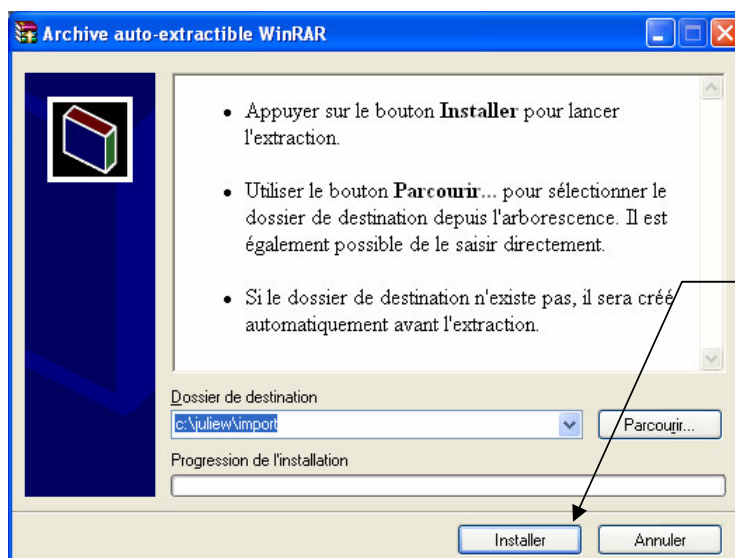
Archive auto-extractible WinRAR

- Appuyer sur le bouton **Installer** pour lancer l'extraction.
- Utiliser le bouton **Parcourir...** pour sélectionner le dossier de destination depuis l'arborescence. Il est également possible de le saisir directement.
- Si le dossier de destination n'existe pas, il sera créé automatiquement avant l'extraction.

Dossier de destination
c:\juliew\import
Parcourir...
Progression de l'installation
Installer
Annuler